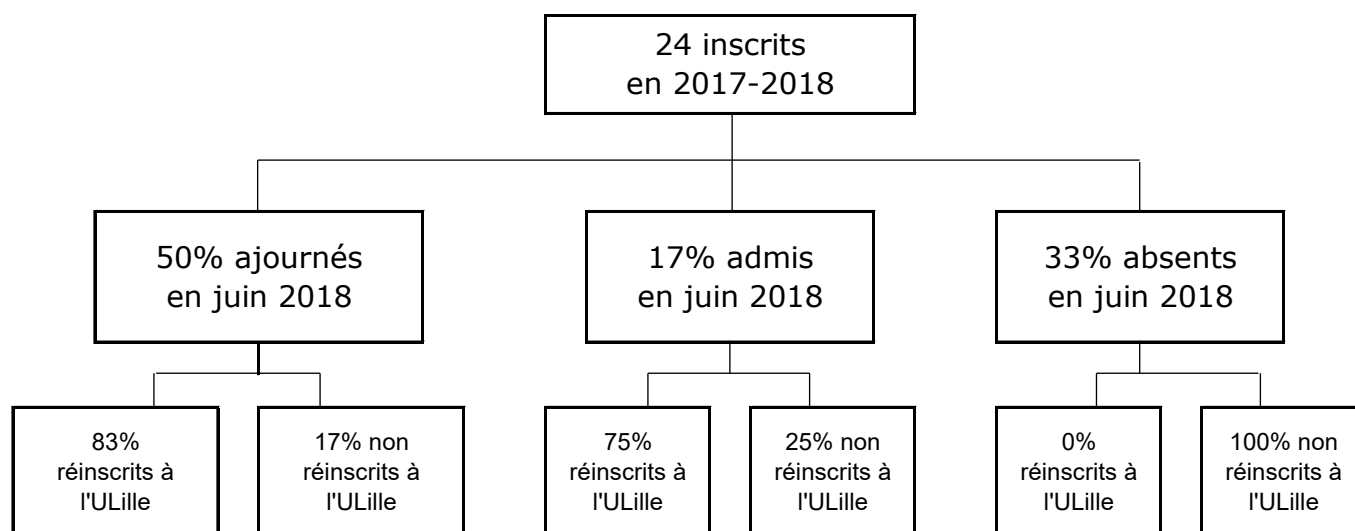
24 inscrits
en 2017-2018

50% ajournés
en juin 2018

17% admis
en juin 2018

33% absents
en juin 2018

83%
réinscrits à
l'ULille

17% non
réinscrits à
l'ULille

75%
réinscrits à
l'ULille

25% non
réinscrits à
l'ULille

0%
réinscrits à
l'ULille

100% non
réinscrits à
l'ULille